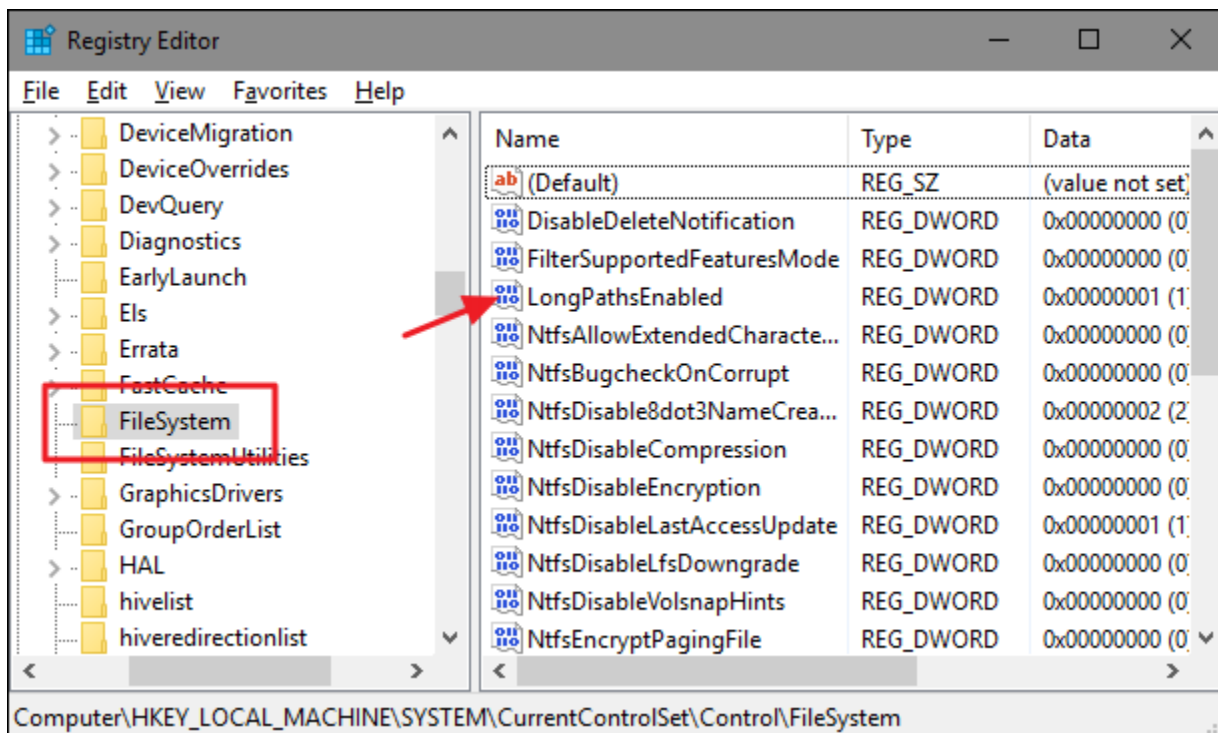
Registry Editor

File Edit View Favorites Help

DeviceMigration
DeviceOverrides
DevQuery
Diagnostics
EarlyLaunch
Els
Errata
FastCache
FileSystem
FileSystemUtilities
GraphicsDrivers
GroupOrderList
HAL
hivelist
hiveredirectionlist

| Name | Type | Data |
|---|---|---|
| (Default) | REG_SZ | (value not set) |
| DisableDeleteNotification | REG_DWORD | 0x00000000 (0 |
| FilterSupportedFeaturesMode | REG_DWORD | 0x00000000 (0 |
| LongPathsEnabled | REG_DWORD | 0x00000001 (1 |
| NtfsAllowExtendedCharacte... | REG_DWORD | 0x00000000 (0 |
| NtfsBugcheckOnCorrupt | REG_DWORD | 0x00000000 (0 |
| NtfsDisable8dot3NameCrea... | REG_DWORD | 0x00000002 (2 |
| NtfsDisableCompression | REG_DWORD | 0x00000000 (0 |
| NtfsDisableEncryption | REG_DWORD | 0x00000000 (0 |
| NtfsDisableLastAccessUpdate | REG_DWORD | 0x00000001 (1 |
| NtfsDisableLfsDowngrade | REG_DWORD | 0x00000000 (0 |
| NtfsDisableVolsnapHints | REG_DWORD | 0x00000000 (0 |
| NtfsEncryptPagingFile | REG_DWORD | 0x00000000 (0 |

Computer\HKEY_LOCAL_MACHINE\SYSTEM\CurrentControlSet\Control\FileSystem